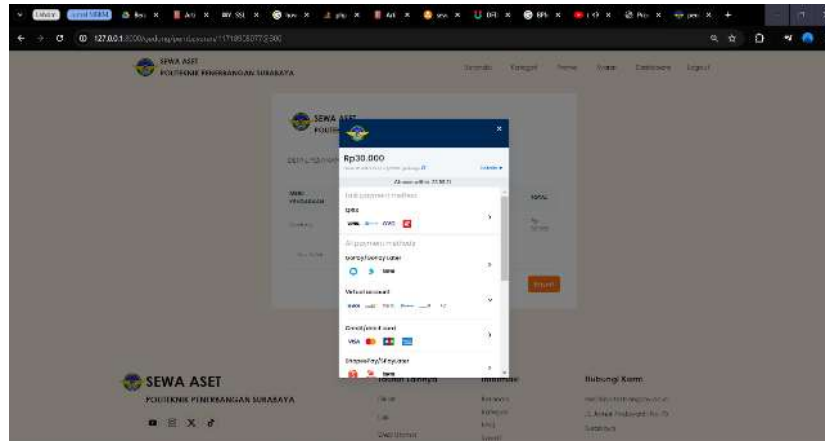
127.0.0.1:8000/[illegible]

SEWA ASET
POLITEKNIK PENERBANGAN SURABAYA

Beranda Kategori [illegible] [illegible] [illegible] Logout

SEWA ASET
POLITEKNIK

Rp30.000
Details

Choose within 23:58:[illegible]

Last payment method

QRIS

All payment methods

GoPay/GoPay Later

Virtual account

Credit/debit card

ShopeePay/SPayLater

SEWA ASET
POLITEKNIK PENERBANGAN SURABAYA

Hubungi Kami